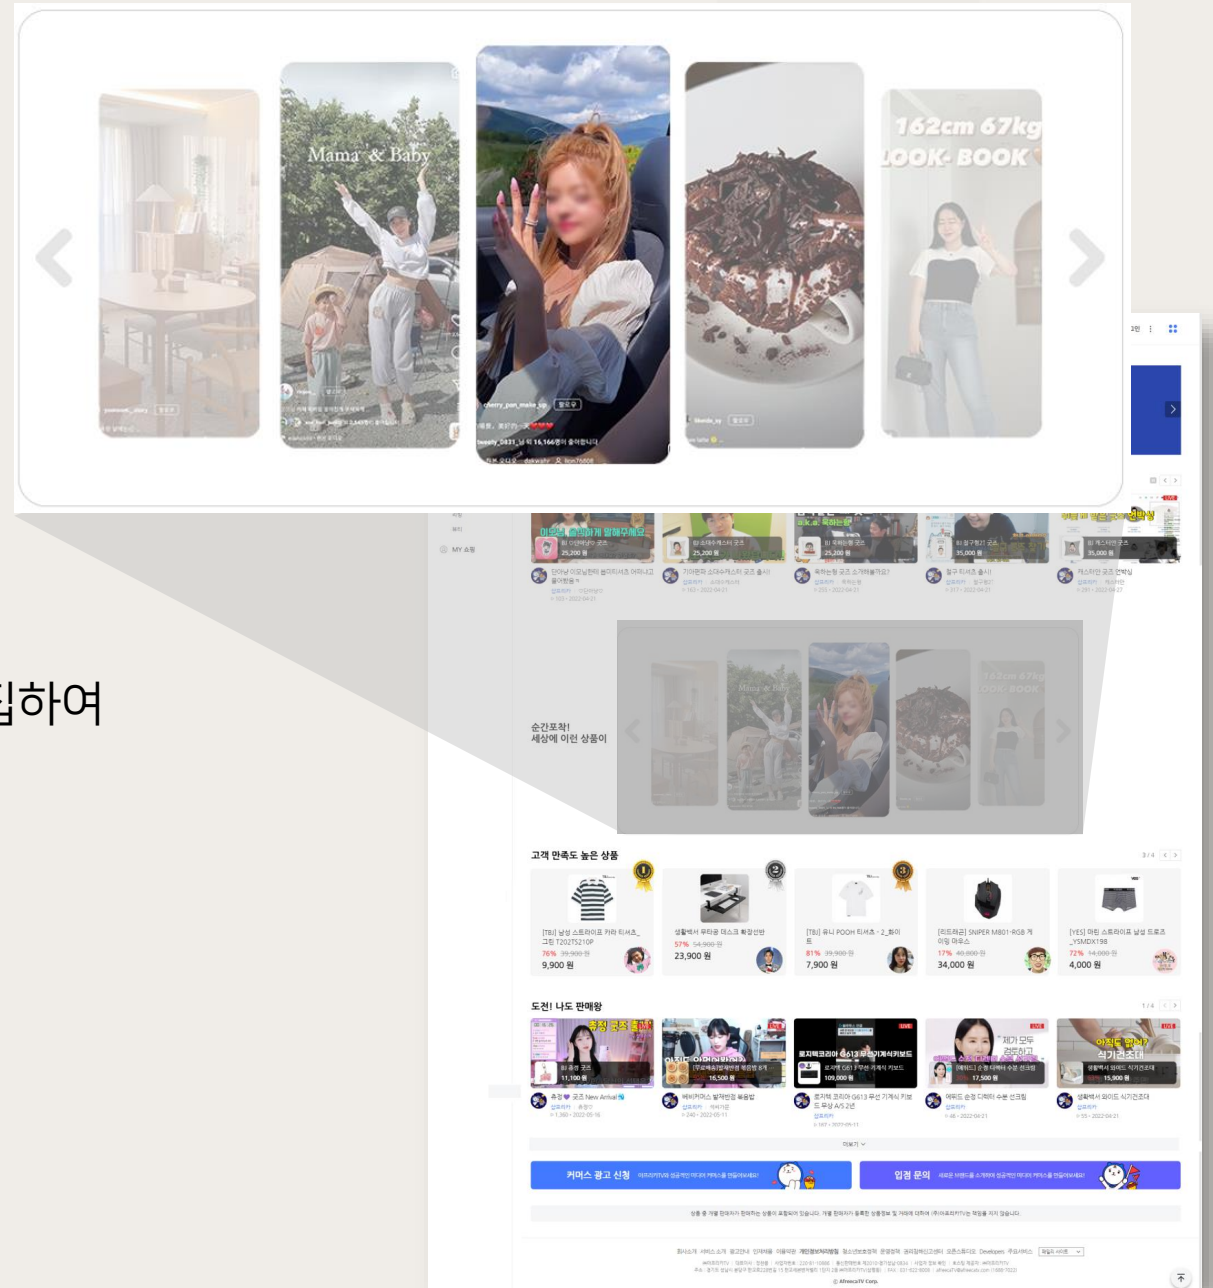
Mama & Baby

162cm 67kg
LOOK BOOK

집하여

순간포착!
세상에 이런 상품이

고객 만족도 높은 상품

3/4

[TBJ] 남성 스트라이프 카라 티셔츠_그린 T202TS210P
76% 39,900 원
9,900 원

생활백서 투터운 데스크 확장선반
57% 54,900 원
23,900 원

[TBJ] 유니 POOH 티셔츠 - 2_화이트
81% 39,900 원
7,900 원

[리드래곤] SNIPER M801-RGB 게이밍 마우스
17% 40,000 원
34,000 원

[YES] 마린 스트라이프 남성 드로즈 _YSMDX198
72% 14,900 원
4,000 원

도전! 나도 판매왕

1/4

추정 굿즈 출시

BJ 추정 굿즈
11,100 원

16,500 원

로지텍코리아 G613 무선기계식키보드
109,000 원

"제가 모두 검토하고
17,500 원

아직도 없어?
식기건조대
15,900 원

추정💜 굿즈 New Arrival

베비커머스 쌀재반점 볶음밥

로지텍 코리아 G613 무선 기계식 키보드 무상 A/S 2년

에뛰드 순정 디렉터 수분 선크림

생활백서 와이드 식기건조대

더보기

커머스 광고 신청

입점 문의

MY 쇼핑